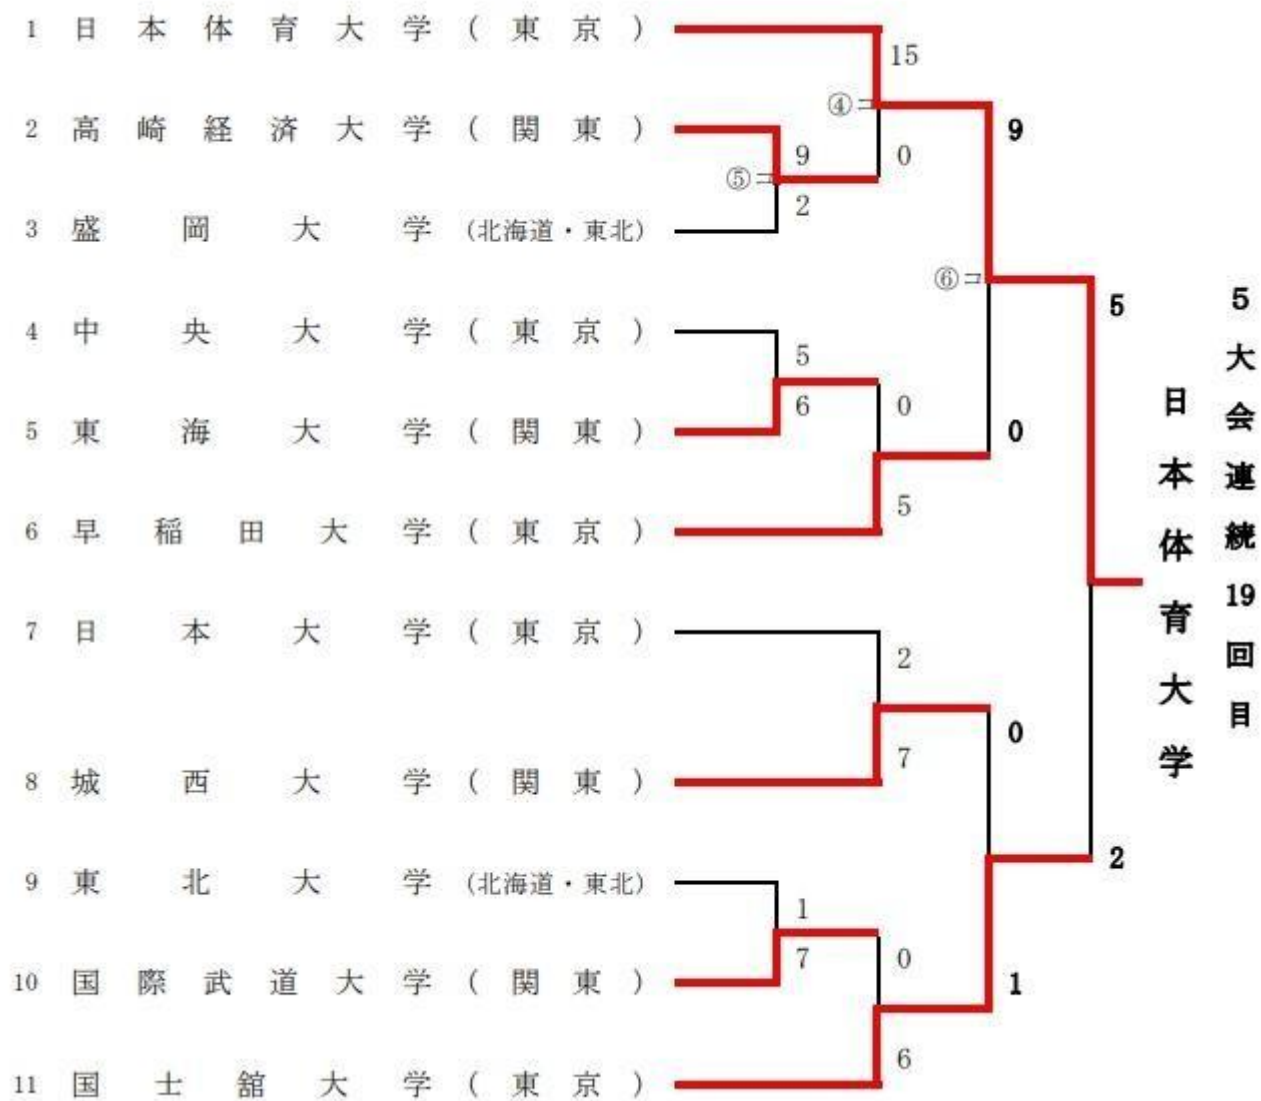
1 日本体育大学（東京）
2 高崎経済大学（関東）
3 盛岡大学（北海道・東北）
4 中央大学（東京）
5 東海大学（関東）
6 早稲田大学（東京）
7 日本大学（東京）
8 城西大学（関東）
9 東北大学（北海道・東北）
10 国際武道大学（関東）
11 国士舘大学（東京）

15
④コ
0
9
⑤コ
9
2
⑥コ
5
5
6
0
0
5
2
0
7
2
1
7
0
1
6

日本体育大学

5大会連続19回目